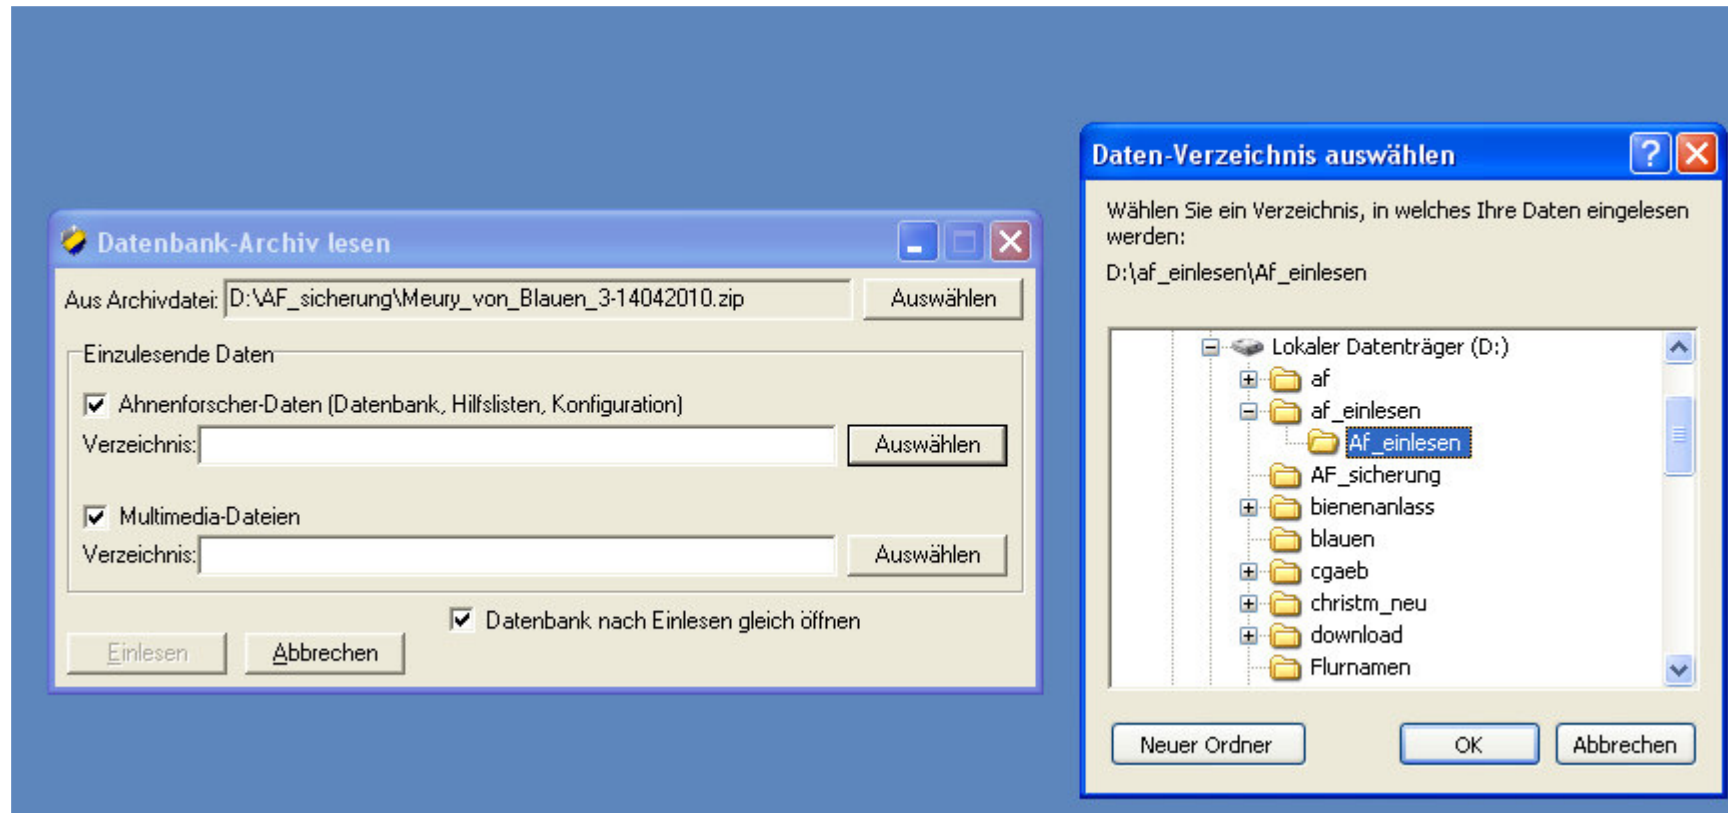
Datenbank-Archiv lesen

Aus Archivdatei: D:\AF_sicherung\Meury_von_Blauen_3-14042010.zip

Auswählen

Einzulesende Daten

Ahnenforscher-Daten (Datenbank, Hilfslisten, Konfiguration)

Verzeichnis:

Auswählen

Multimedia-Dateien

Verzeichnis:

Auswählen

Datenbank nach Einlesen gleich öffnen

Einlesen

Abbrechen

Daten-Verzeichnis auswählen

Wählen Sie ein Verzeichnis, in welches Ihre Daten eingelesen werden:

D:\af_einlesen\Af_einlesen

Lokaler Datenträger (D:)
af
af_einlesen
Af_einlesen
AF_sicherung
bienenanlass
blauen
cgaeb
christm_neu
download
Flurnamen

Neuer Ordner

OK

Abbrechen